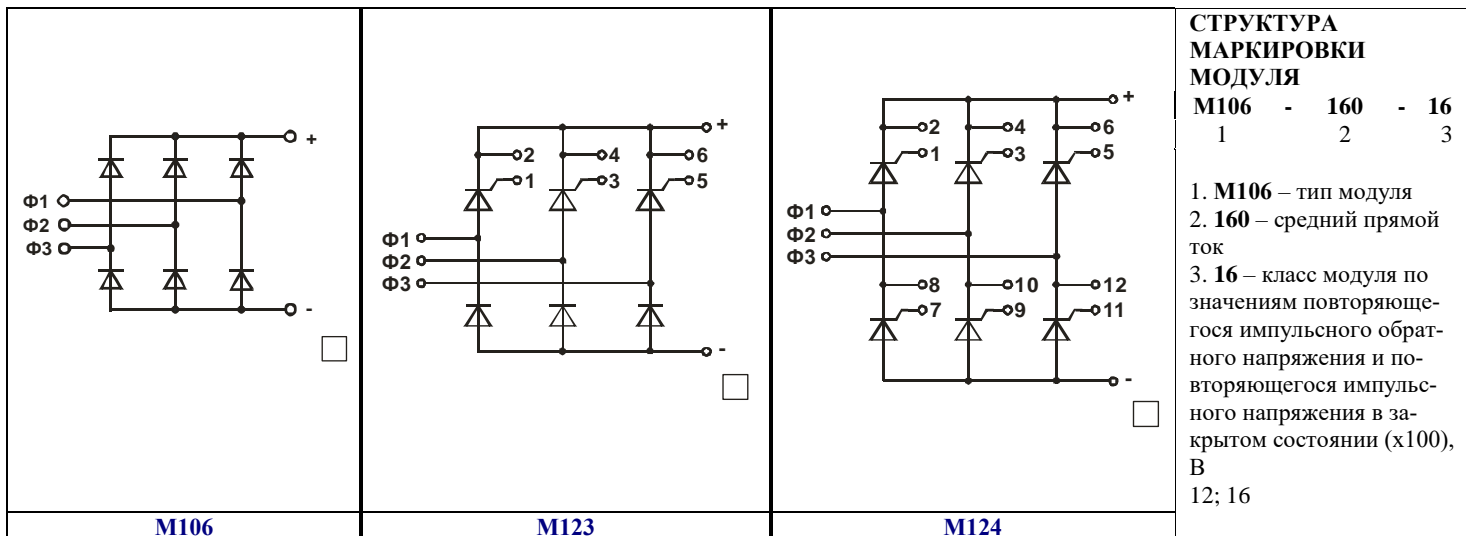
| Ф1 Ф2 Ф3 + - | + 2 4 6 1 3 5 Ф1 Ф2 Ф3 - | + 2 4 6 1 3 5 Ф1 Ф2 Ф3 8 10 12 7 9 11 - | **СТРУКТУРА МАРКИРОВКИ МОДУЛЯ** **М106 - 160 - 16** 1 2 3<br><br>1. **М106** – тип модуля<br>2. **160** – средний прямой ток<br>3. **16** – класс модуля по значениям повторяющегося импульсного обратного напряжения и повторяющегося импульсного напряжения в закрытом состоянии (x100), В<br>12; 16 |
|---|---|---|---|
| **М106** | **М123** | **М124** | |